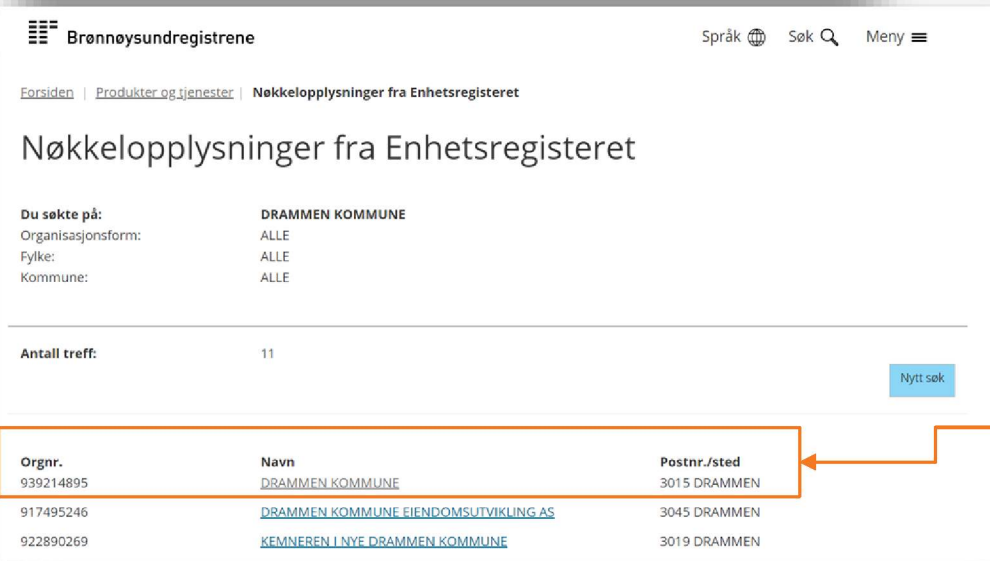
Brønnøysundregistrene

Språk Søk Meny

Forsiden | Produkter og tjenester | Nøkkelopplysninger fra Enhetsregisteret

Nøkkelopplysninger fra Enhetsregisteret

| | |
|---|---|
| Du søkte på: | DRAMMEN KOMMUNE |
| Organisasjonsform: | ALLE |
| Fylke: | ALLE |
| Kommune: | ALLE |

Antall treff: 11

Nytt søk

| Orgnr. | Navn | Postnr./sted |
|---|---|---|
| 939214895 | DRAMMEN KOMMUNE | 3015 DRAMMEN |
| 917495246 | DRAMMEN KOMMUNE EIENDOMSUTVIKLING AS | 3045 DRAMMEN |
| 922890269 | KEMNEREN I NYE DRAMMEN KOMMUNE | 3019 DRAMMEN |